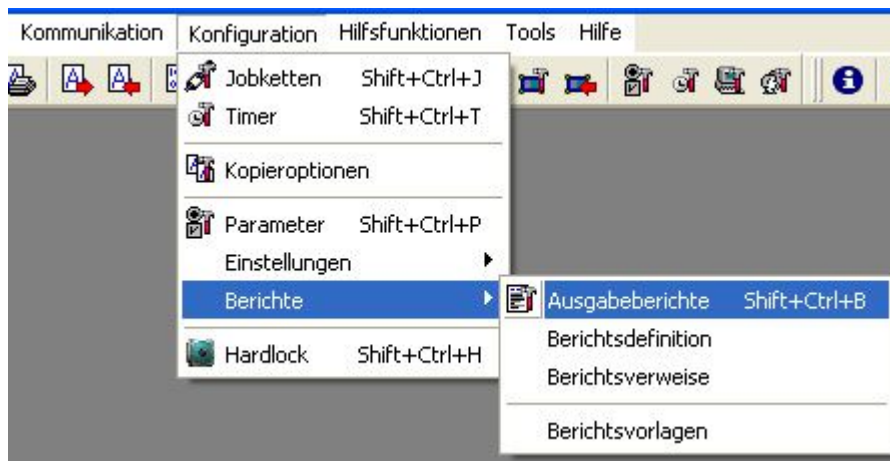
Kommunikation Konfiguration Hilfsfunktionen Tools Hilfe

Jobketten Shift+Ctrl+J
Timer Shift+Ctrl+T
Kopieroptionen
Parameter Shift+Ctrl+P
Einstellungen
Berichte
Hardlock Shift+Ctrl+H

Ausgabeberichte Shift+Ctrl+B
Berichtsdefinition
Berichtsverweise
Berichtsvorlagen